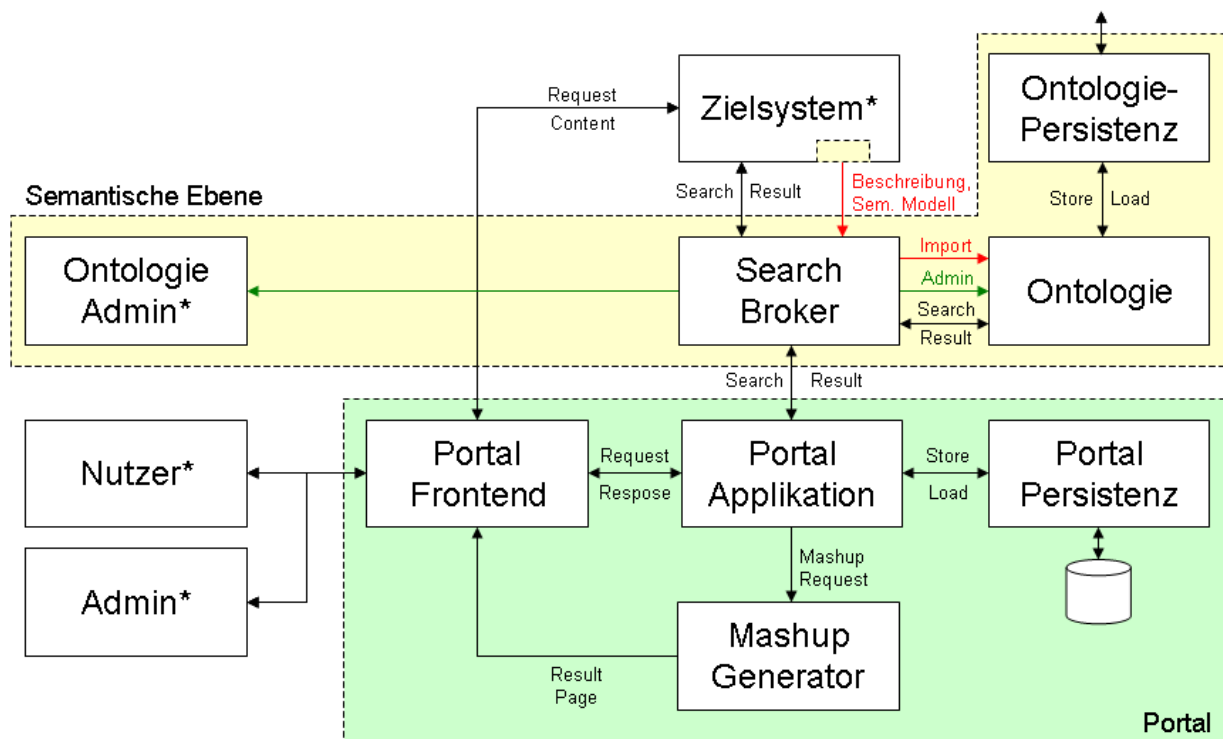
Request
Content

Zielsystem*

Ontologie-
Persistenz

Semantische Ebene

Search Result

Beschreibung,
Sem. Modell

Store Load

Ontologie
Admin*

Search
Broker

Import
Admin
Search
Result

Ontologie

Search Result

Nutzer*

Portal
Frontend

Request
Respose

Portal
Applikation

Store
Load

Portal
Persistenz

Mashup
Request

Admin*

Mashup
Generator

Result
Page

Portal